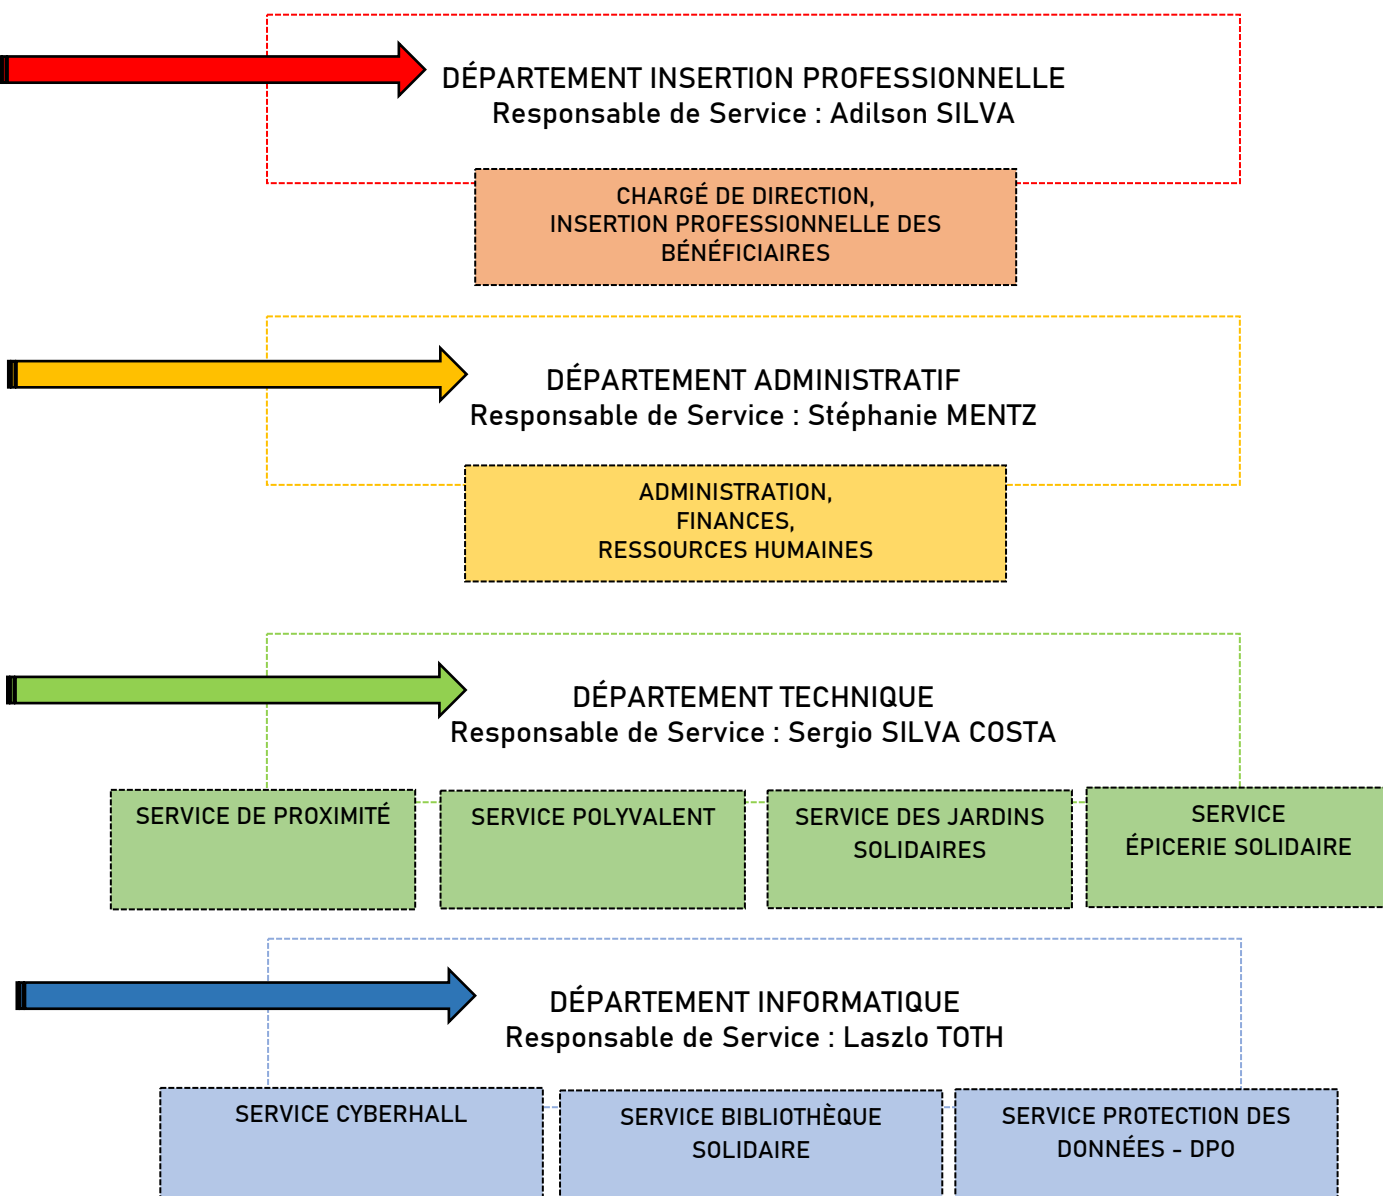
DÉPARTEMENT INSERTION PROFESSIONNELLE
Responsable de Service : Adilson SILVA

CHARGÉ DE DIRECTION, INSERTION PROFESSIONNELLE DES BÉNÉFICIAIRES

DÉPARTEMENT ADMINISTRATIF
Responsable de Service : Stéphanie MENTZ

ADMINISTRATION, FINANCES, RESSOURCES HUMAINES

DÉPARTEMENT TECHNIQUE
Responsable de Service : Sergio SILVA COSTA

SERVICE DE PROXIMITÉ

SERVICE POLYVALENT

SERVICE DES JARDINS SOLIDAIRES

SERVICE ÉPICERIE SOLIDAIRE

DÉPARTEMENT INFORMATIQUE
Responsable de Service : Laszlo TOTH

SERVICE CYBERHALL

SERVICE BIBLIOTHÈQUE SOLIDAIRE

SERVICE PROTECTION DES DONNÉES - DPO